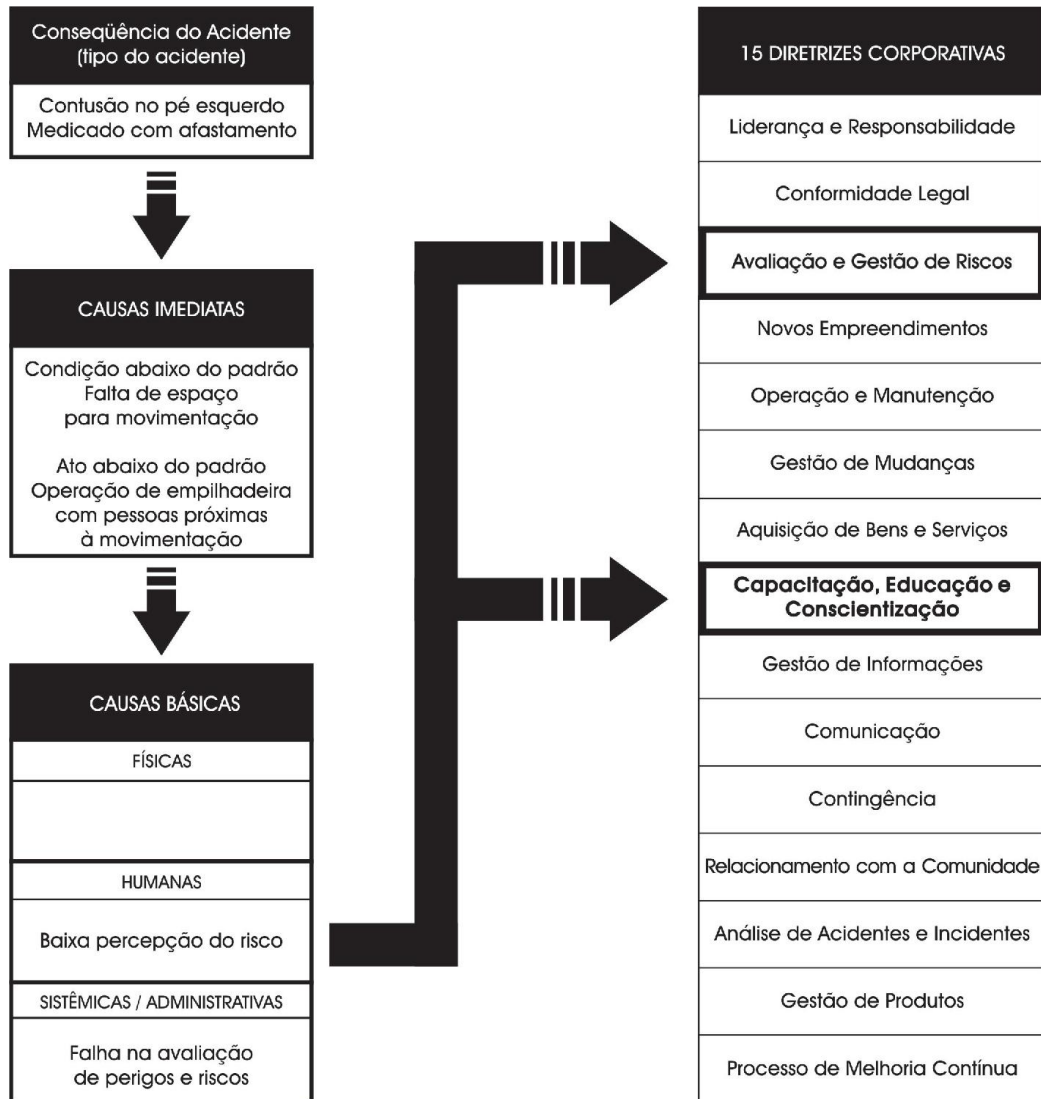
Conseqüência do Acidente
(tipo do acidente)

Contusão no pé esquerdo
Medicado com afastamento

CAUSAS IMEDIATAS

Condição abaixo do padrão
Falta de espaço
para movimentação

Ato abaixo do padrão
Operação de empilhadeira
com pessoas próximas
à movimentação

CAUSAS BÁSICAS

FÍSICAS

HUMANAS

Baixa percepção do risco

SISTÊMICAS / ADMINISTRATIVAS

Falha na avaliação
de perigos e riscos

15 DIRETRIZES CORPORATIVAS

Liderança e Responsabilidade

Conformidade Legal

Avaliação e Gestão de Riscos

Novos Empreendimentos

Operação e Manutenção

Gestão de Mudanças

Aquisição de Bens e Serviços

Capacitação, Educação e Conscientização

Gestão de Informações

Comunicação

Contingência

Relacionamento com a Comunidade

Análise de Acidentes e Incidentes

Gestão de Produtos

Processo de Melhoria Contínua